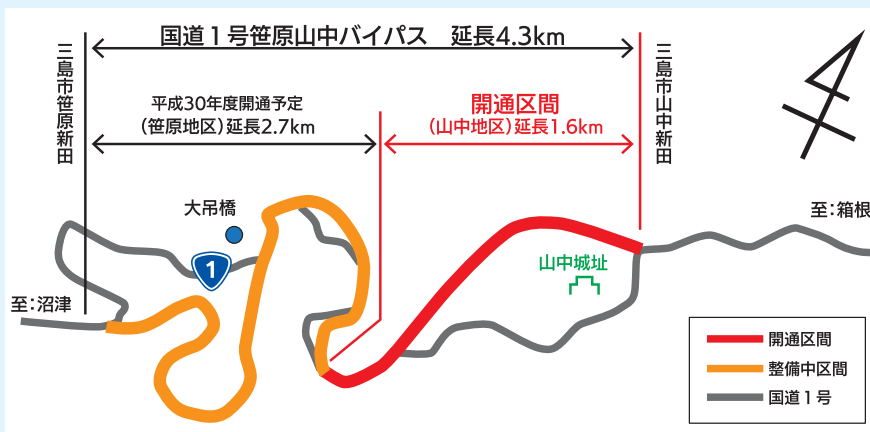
国道１号笹原山中バイパス　延長4.3km

三島市笹原新田

平成30年度開通予定
（笹原地区）延長2.7km

開通区間
（山中地区）延長1.6km

三島市山中新田

N

大吊橋

1

至：沼津

山中城址

至：箱根

開通区間
整備中区間
国道１号